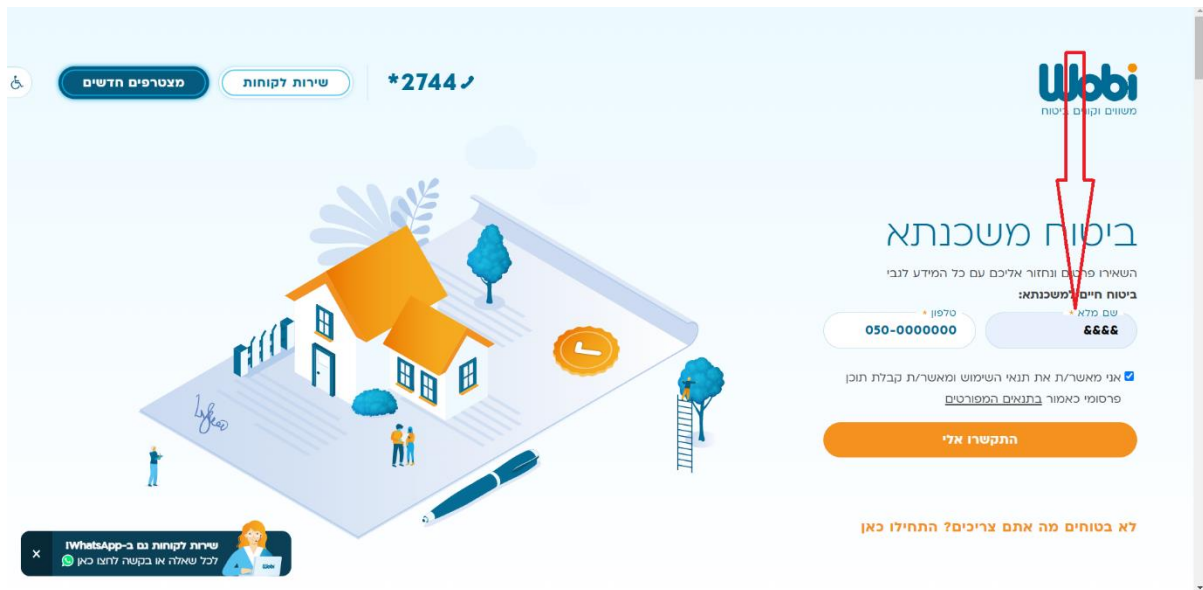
Wobi
משווים וקונים ביטוח

*2744

שירות לקוחות

מצטרפים חדשים

ביטוח משכנתא

השאירו פרטים ונחזור אליכם עם כל המידע לגבי ביטוח חיים למשכנתא:

שם מלא *
&&&&

טלפון *
050-0000000

אני מאשר/ת את תנאי השימוש ומאשר/ת קבלת תוכן פרסומי כאמור בתנאים המפורטים

התקשרו אלי

לא בטוחים מה אתם צריכים? התחילו כאן

שירות לקוחות גם ב-WhatsApp!
לכל שאלה או בקשה לחצו כאן

×